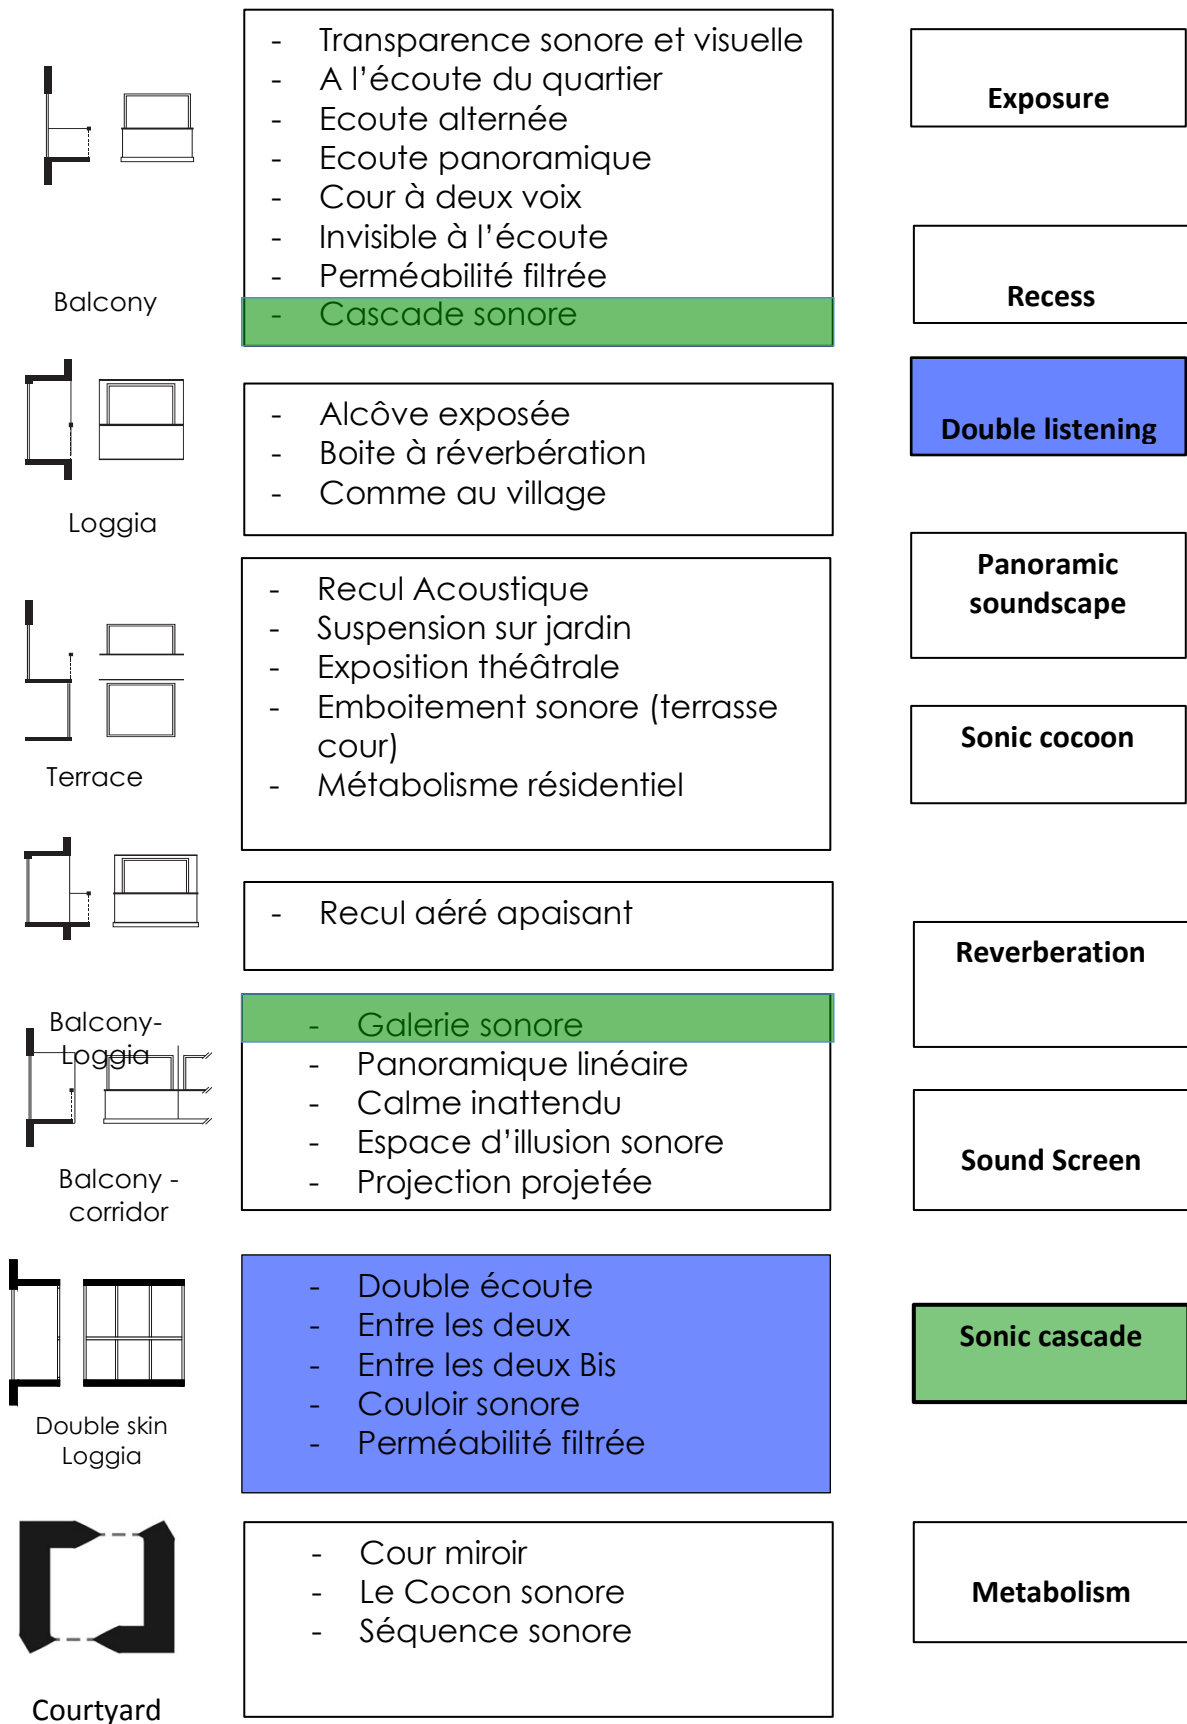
Balcony

- Transparence sonore et visuelle
- A l'écoute du quartier
- Ecoute alternée
- Ecoute panoramique
- Cour à deux voix
- Invisible à l'écoute
- Perméabilité filtrée
- Cascade sonore

Exposure

Recess

Loggia

- Alcôve exposée
- Boite à réverbération
- Comme au village

Double listening

Terrace

- Recul Acoustique
- Suspension sur jardin
- Exposition théâtrale
- Emboitement sonore (terrasse cour)
- Métabolisme résidentiel

Panoramic soundscape

Sonic cocoon

- Recul aéré apaisant

Balcony-Loggia

Reverberation

- Galerie sonore
- Panoramique linéaire
- Calme inattendu
- Espace d'illusion sonore
- Projection projetée

Balcony - corridor

Sound Screen

Double skin Loggia

- Double écoute
- Entre les deux
- Entre les deux Bis
- Couloir sonore
- Perméabilité filtrée

Sonic cascade

Courtyard

- Cour miroir
- Le Cocon sonore
- Séquence sonore

Metabolism